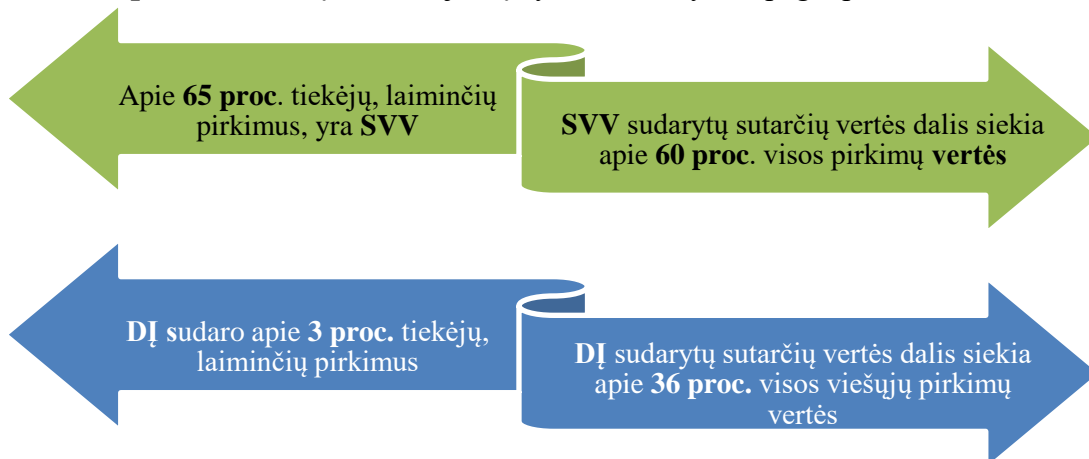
Apie **65 proc**. tiekėjų, laiminčių pirkimus, yra **SVV**

**SVV** sudarytų sutarčių vertės dalis siekia apie **60 proc**. visos pirkimų **vertės**

**DĮ s**udaro apie **3 proc.** tiekėjų, laiminčių pirkimus

**DĮ** sudarytų sutarčių vertės dalis siekia apie **36 proc.** visos viešųjų pirkimų vertės